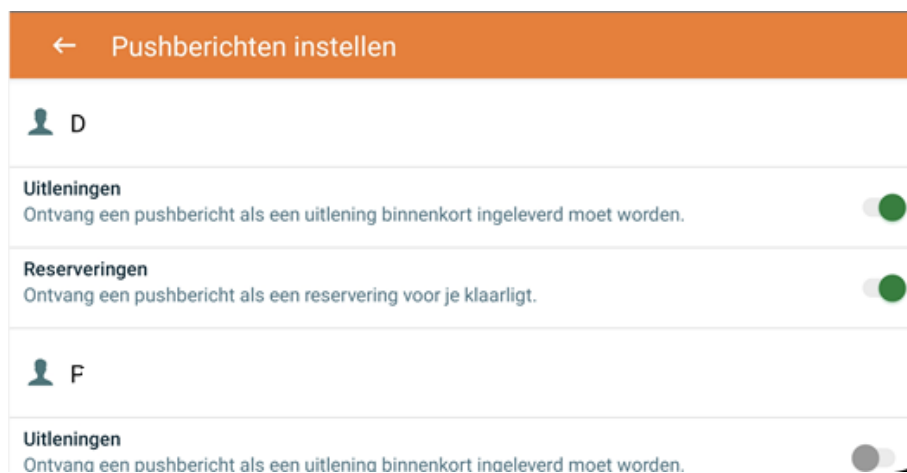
Pushberichten instellen

D

Uitleningen
Ontvang een pushbericht als een uitlening binnenkort ingeleverd moet worden.

Reserveringen
Ontvang een pushbericht als een reservering voor je klaarligt.

F

Uitleningen
Ontvang een pushbericht als een uitlening binnenkort ingeleverd moet worden.